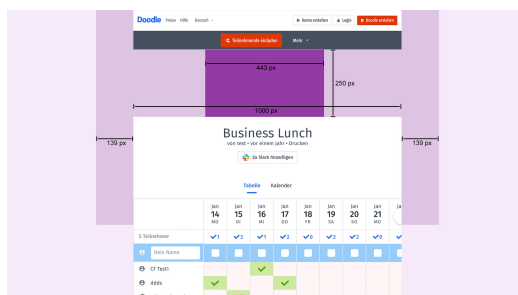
Doodle Preise Hilfe Deutsch

Konto erstellen Login Doodle erstellen

Teilnehmende einladen Mehr

443 px

250 px

1000 px

139 px

139 px

Business Lunch

von test • vor einem Jahr • Drucken

Zu Slack hinzufügen

Tabelle Kalender

| | Jan 14 MO | Jan 15 DI | Jan 16 MI | Jan 17 DO | Jan 18 FR | Jan 19 SA | Jan 20 SO | Jan 21 MO | Jan |
|---|---|---|---|---|---|---|---|---|---|
| 5 Teilnehmer | ✓1 | ✓2 | ✓1 | ✓2 | ✓0 | ✓0 | ✓2 | ✓0 | ✓ |
| Dein Name | | | | | | | | | |
| CF Test1 | | | ✓ | | | | | | |
| ddds | ✓ | | | ✓ | | | | | |